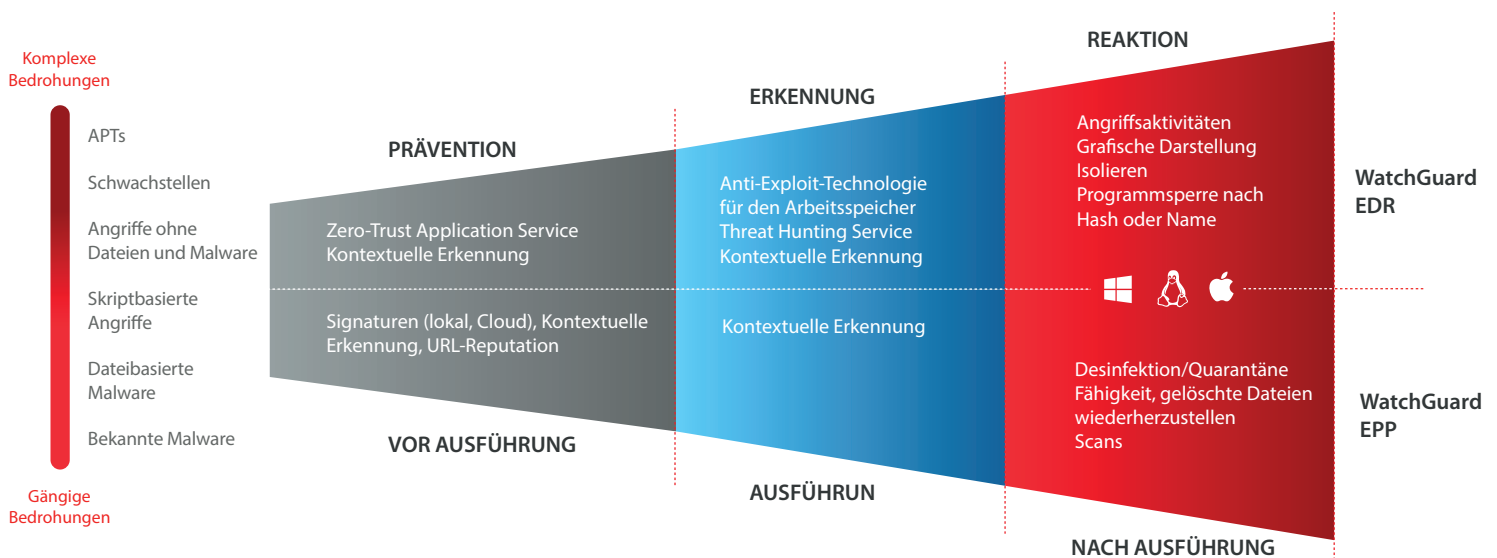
Komplexe Bedrohungen

APTs

Schwachstellen

Angriffe ohne Dateien und Malware

Skriptbasierte Angriffe

Dateibasierte Malware

Bekannte Malware

Gängige Bedrohungen

PRÄVENTION

Zero-Trust Application Service
Kontextuelle Erkennung

Signaturen (lokal, Cloud), Kontextuelle Erkennung, URL-Reputation

VOR AUSFÜHRUNG

ERKENNUNG

Anti-Exploit-Technologie für den Arbeitsspeicher
Threat Hunting Service
Kontextuelle Erkennung

Kontextuelle Erkennung

AUSFÜHRUN

REAKTION

Angriffsaktivitäten
Grafische Darstellung
Isolieren
Programmsperre nach Hash oder Name

Desinfektion/Quarantäne
Fähigkeit, gelöschte Dateien wiederherzustellen
Scans

NACH AUSFÜHRUNG

WatchGuard EDR

WatchGuard EPP